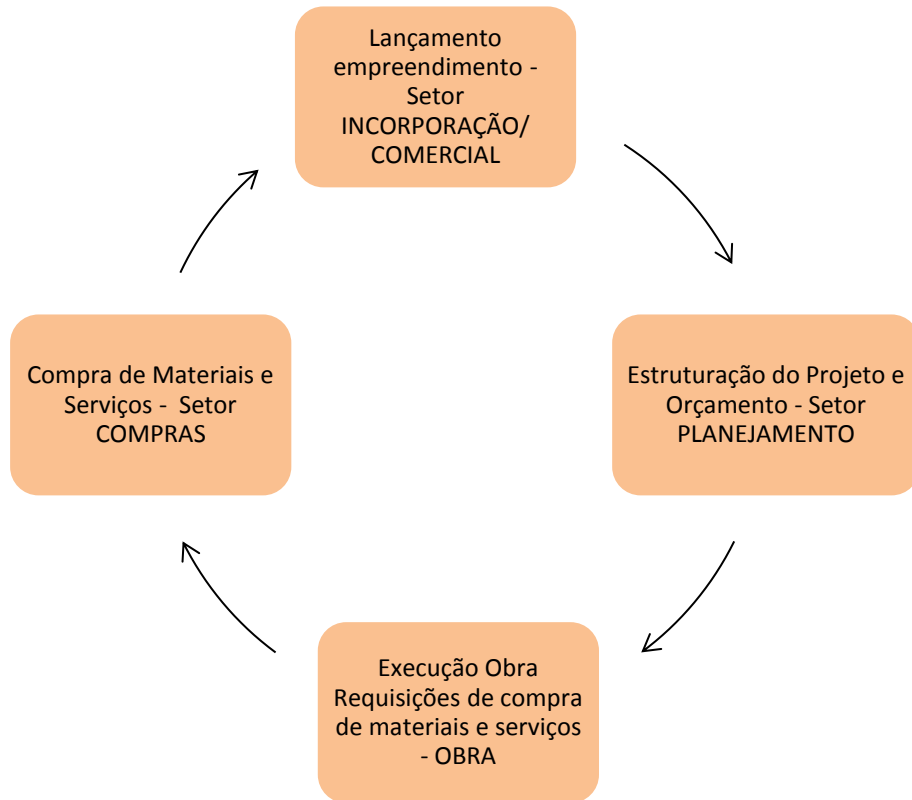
Lançamento empreendimento - Setor INCORPORAÇÃO/ COMERCIAL

Estruturação do Projeto e Orçamento - Setor PLANEJAMENTO

Execução Obra Requisições de compra de materiais e serviços - OBRA

Compra de Materiais e Serviços - Setor COMPRAS